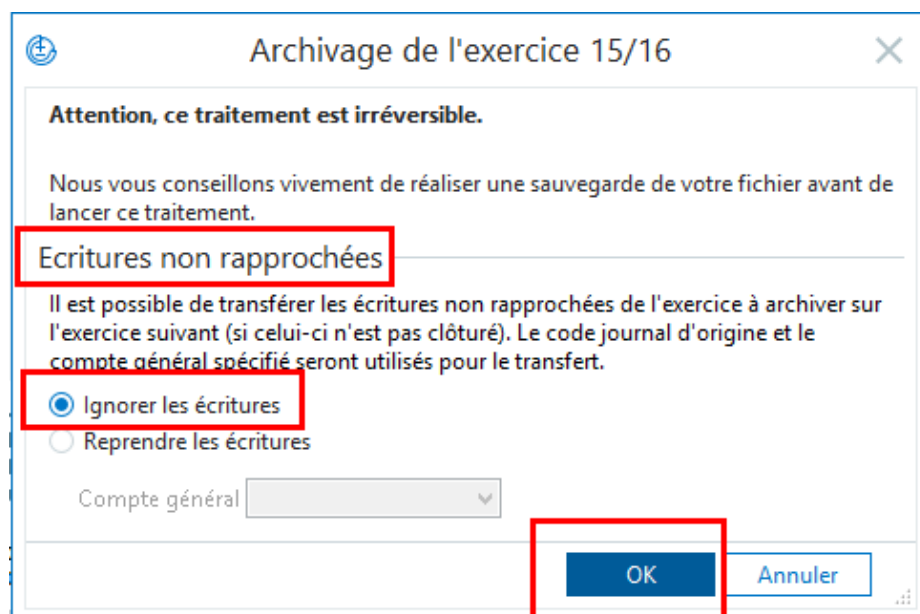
Archivage de l'exercice 15/16

Attention, ce traitement est irréversible.

Nous vous conseillons vivement de réaliser une sauvegarde de votre fichier avant de lancer ce traitement.

Ecritures non rapprochées

Il est possible de transférer les écritures non rapprochées de l'exercice à archiver sur l'exercice suivant (si celui-ci n'est pas clôturé). Le code journal d'origine et le compte général spécifié seront utilisés pour le transfert.

Ignorer les écritures
Reprendre les écritures

Compte général

OK
Annuler